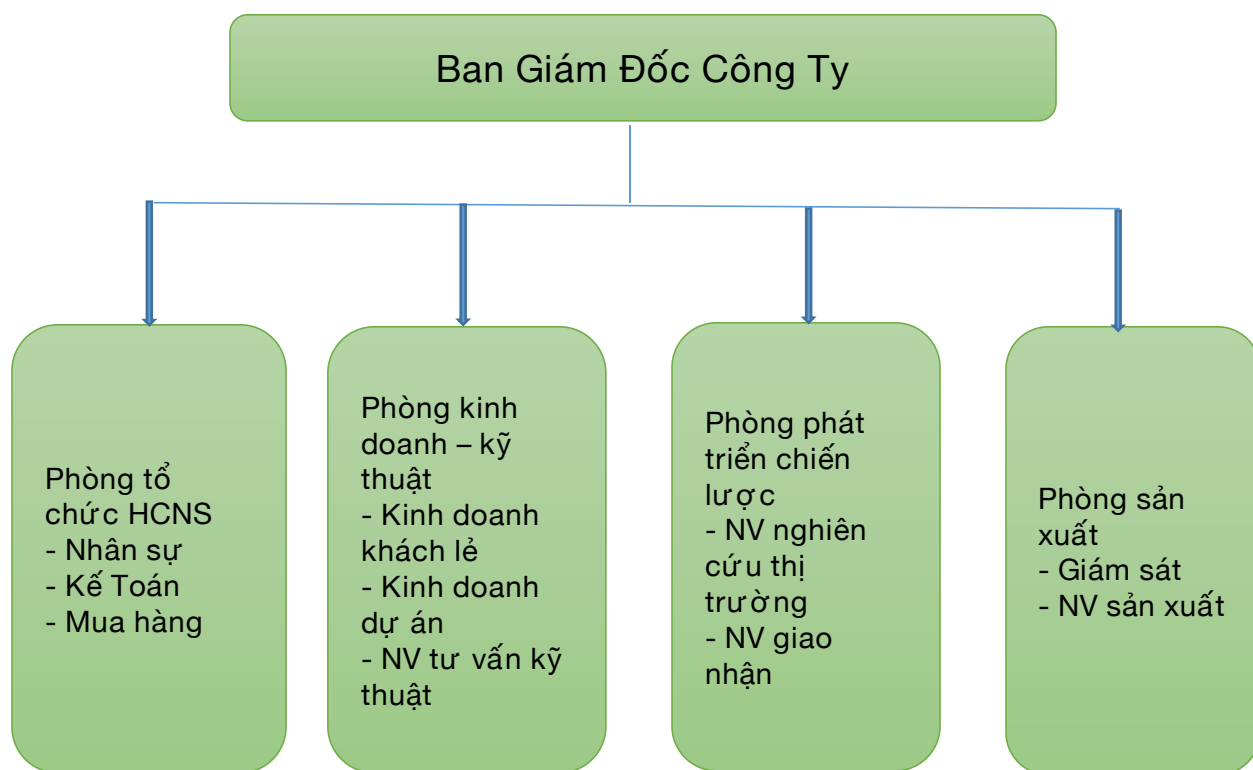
Ban Giám Đốc Công Ty

Phòng tổ chức HCNS
- Nhân sự
- Kế Toán
- Mua hàng

Phòng kinh doanh – kỹ thuật
- Kinh doanh khách lẻ
- Kinh doanh dự án
- NV tư vấn kỹ thuật

Phòng phát triển chiến lược
- NV nghiên cứu thị trường
- NV giao nhận

Phòng sản xuất
- Giám sát
- NV sản xuất